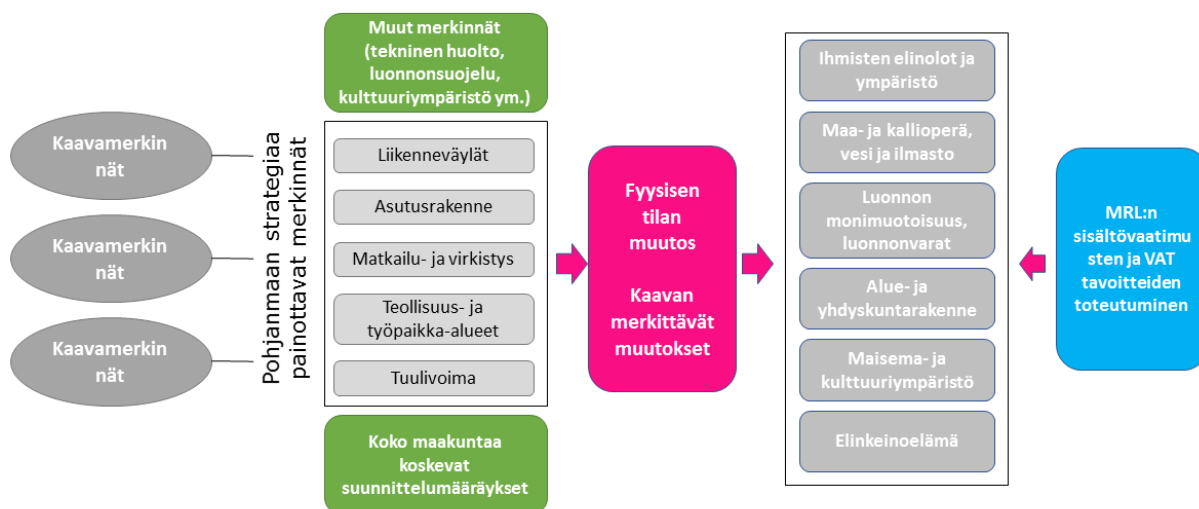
Muut merkinnät (tekninen huolto, luonnonsuojelu, kulttuuriympäristö ym.)

Kaavamerkinnät

Kaavamerkinnät

Kaavamerkinnät

Pohjanmaan strategiaa painottavat merkinnät

Liikenneväylät

Asutusrakenne

Matkailu- ja virkistys

Teollisuus- ja työpaikka-alueet

Tuulivoima

Koko maakuntaa koskevat suunnittelumääräykset

Fyysisen tilan muutos

Kaavan merkittävät muutokset

Ihmisten elinolot ja ympäristö

Maa- ja kallioperä, vesi ja ilmasto

Luonnon monimuotoisuus, luonnonvarat

Alue- ja yhdyskuntarakenne

Maisema- ja kulttuuriympäristö

Elinkeinoelämä

MRL:n sisältövaatimusten ja VAT tavoitteiden toteutuminen